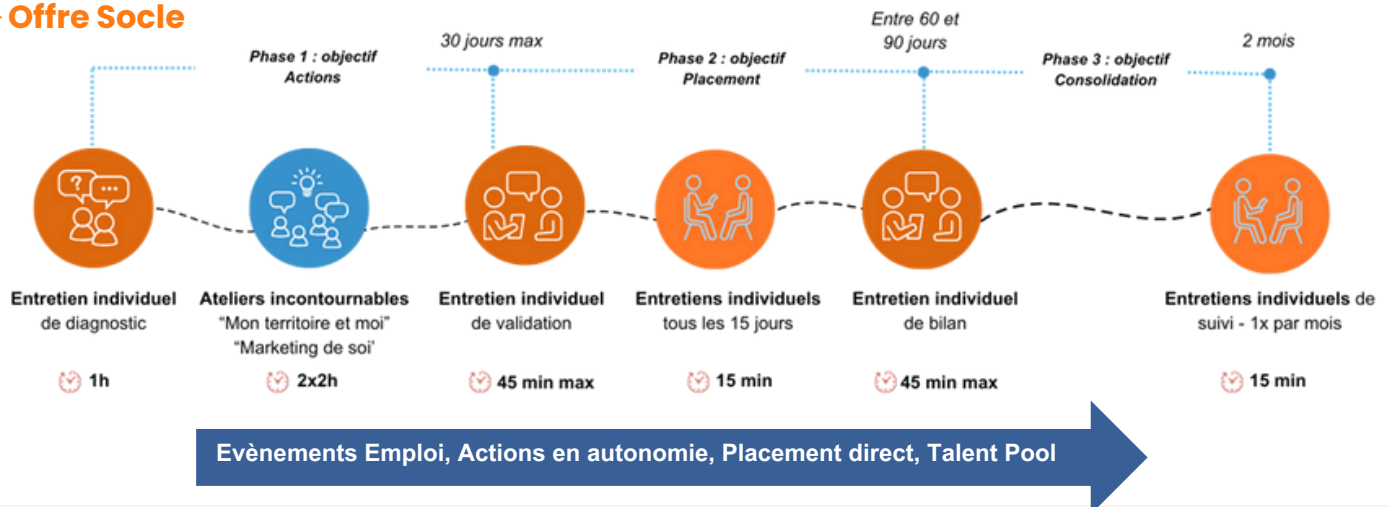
Offre Socle

Phase 1 : objectif Actions

30 jours max

Phase 2 : objectif Placement

Entre 60 et 90 jours

Phase 3 : objectif Consolidation

2 mois

Entretien individuel de diagnostic

1h

Ateliers incontournables "Mon territoire et moi" "Marketing de soi"

2x2h

Entretien individuel de validation

45 min max

Entretiens individuels tous les 15 jours

15 min

Entretien individuel de bilan

45 min max

Entretiens individuels de suivi - 1x par mois

15 min

Evènements Emploi, Actions en autonomie, Placement direct, Talent Pool